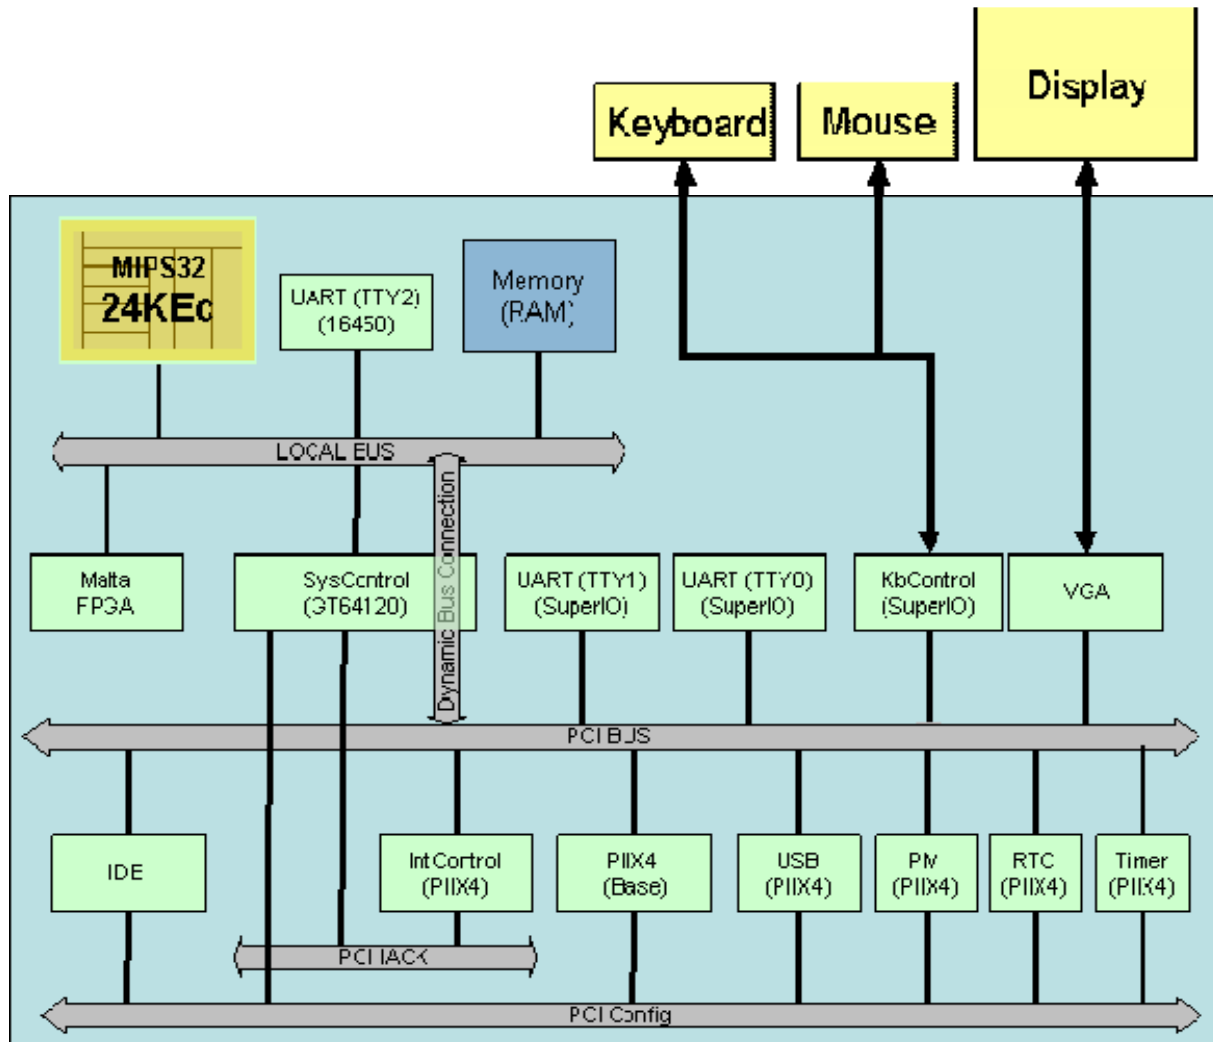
Keyboard

Mouse

Display

MIPS32
24KEc

UART (TTY2)
(16450)

Memory
(RAM)

LOCAL BUS

Dynamic Bus Connection

Malta
FPGA

SysControl
(GT64120)

UART (TTY1)
(SuperIO)

UART (TTY0)
(SuperIO)

KbControl
(SuperIO)

VGA

PCI BUS

IDE

IntControl
(PIIX4)

PIIX4
(Base)

USB
(PIIX4)

PM
(PIIX4)

RTC
(PIIX4)

Timer
(PIIX4)

PCI IACK

PCI Config